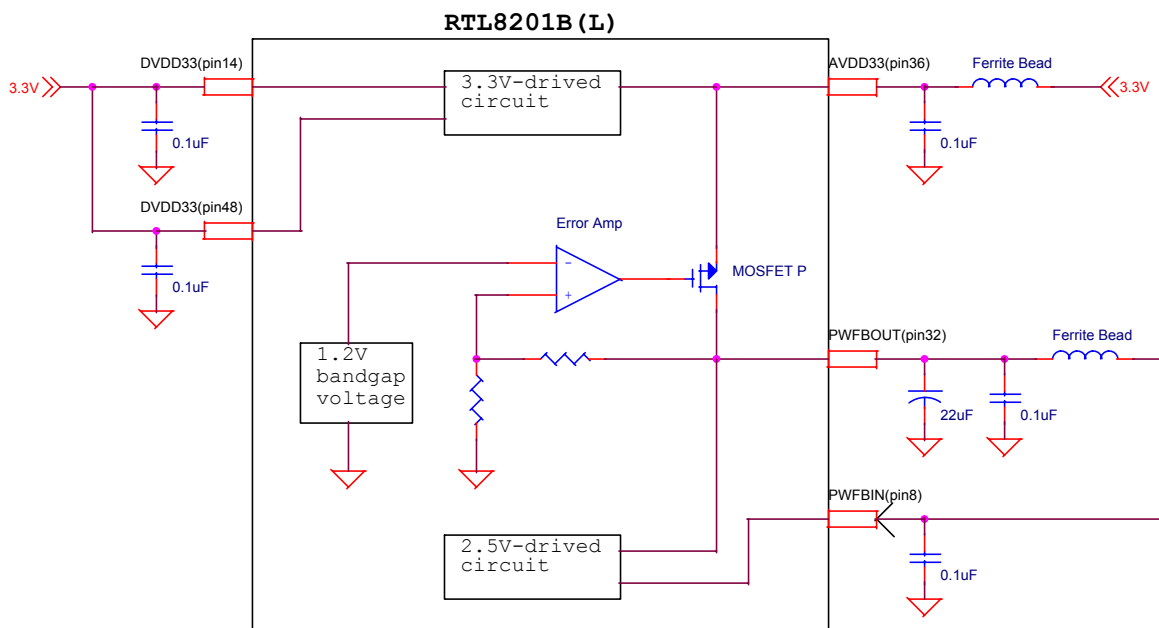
RTL8201B(L)

3.3V

DVDD33(pin14)

0.1uF

DVDD33(pin48)

0.1uF

3.3V-drived circuit

Error Amp

MOSFET P

1.2V bandgap voltage

2.5V-drived circuit

AVDD33(pin36)

Ferrite Bead

3.3V

0.1uF

PWFBOUT(pin32)

Ferrite Bead

22uF

0.1uF

PWFBIN(pin8)

0.1uF